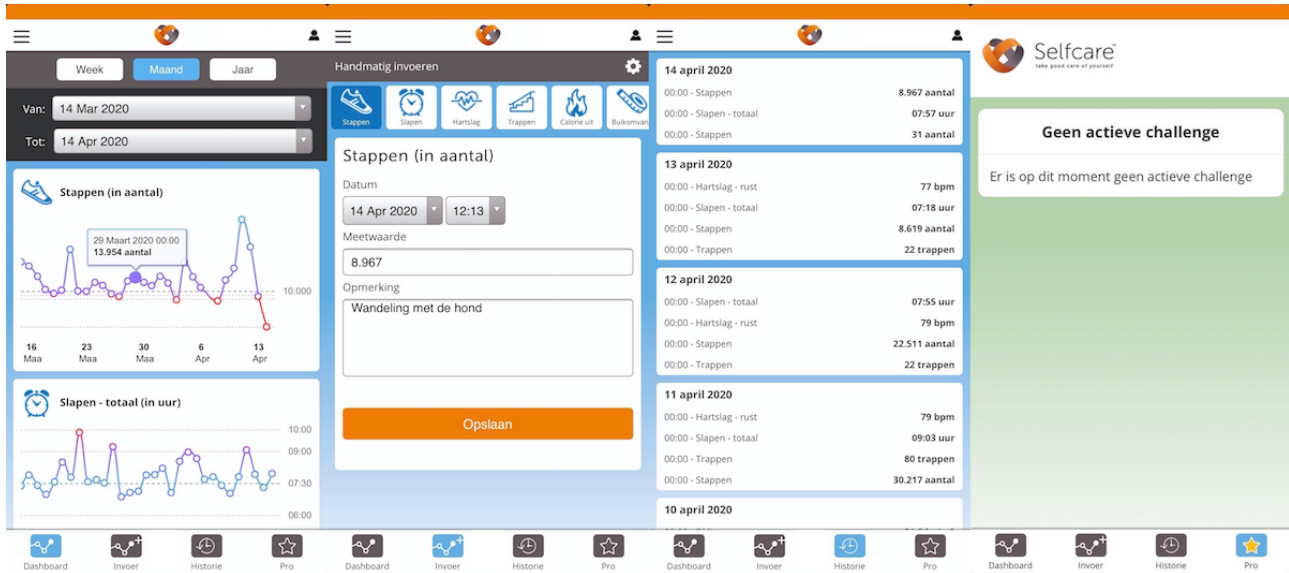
Week Maand Jaar

Van: 14 Mar 2020

Tot: 14 Apr 2020

Stappen (in aantal)

29 Maart 2020 00:00
13.954 aantal

10.000

16 Maa 23 Maa 30 Maa 6 Apr 13 Apr

Slapen - totaal (in uur)

10:00
09:00
07:30
06:00

Dashboard Invoer Historie Pro

Handmatig invoeren

Stappen Slapen Hartslag Trappen Calorie uit Buikomvan

Stappen (in aantal)

Datum

14 Apr 2020 12:13

Meetwaarde

8.967

Opmerking

Wandeling met de hond

Opslaan

Dashboard Invoer Historie Pro

14 april 2020

| | |
|---|---|
| 00:00 - Stappen | 8.967 aantal |
| 00:00 - Slapen - totaal | 07:57 uur |
| 00:00 - Stappen | 31 aantal |

13 april 2020

| | |
|---|---|
| 00:00 - Hartslag - rust | 77 bpm |
| 00:00 - Slapen - totaal | 07:18 uur |
| 00:00 - Stappen | 8.619 aantal |
| 00:00 - Trappen | 22 trappen |

12 april 2020

| | |
|---|---|
| 00:00 - Slapen - totaal | 07:55 uur |
| 00:00 - Hartslag - rust | 79 bpm |
| 00:00 - Stappen | 22.511 aantal |
| 00:00 - Trappen | 22 trappen |

11 april 2020

| | |
|---|---|
| 00:00 - Hartslag - rust | 79 bpm |
| 00:00 - Slapen - totaal | 09:03 uur |
| 00:00 - Trappen | 80 trappen |
| 00:00 - Stappen | 30.217 aantal |

10 april 2020

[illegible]

Dashboard Invoer Historie Pro

Selfcare
take good care of yourself

Geen actieve challenge

Er is op dit moment geen actieve challenge

Dashboard Invoer Historie Pro